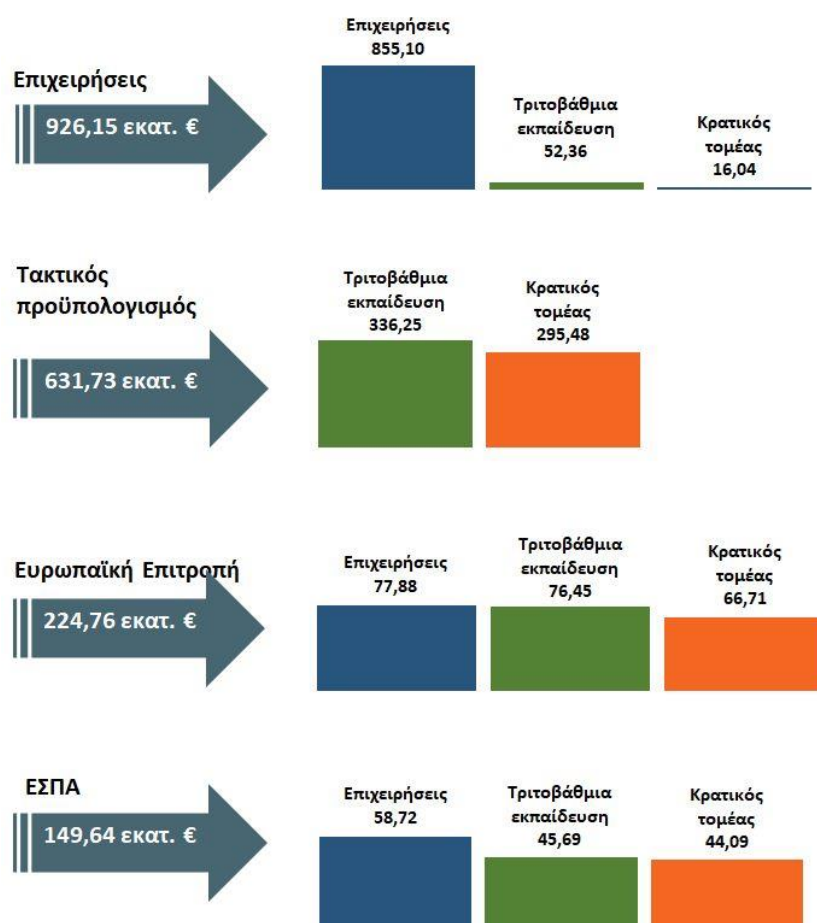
Επιχειρήσεις
926,15 εκατ. €

Επιχειρήσεις
855,10

Τριτοβάθμια εκπαίδευση
52,36

Κρατικός τομέας
16,04

Τακτικός προϋπολογισμός
631,73 εκατ. €

Τριτοβάθμια εκπαίδευση
336,25

Κρατικός τομέας
295,48

Ευρωπαϊκή Επιτροπή
224,76 εκατ. €

Επιχειρήσεις
77,88

Τριτοβάθμια εκπαίδευση
76,45

Κρατικός τομέας
66,71

ΕΣΠΑ
149,64 εκατ. €

Επιχειρήσεις
58,72

Τριτοβάθμια εκπαίδευση
45,69

Κρατικός τομέας
44,09